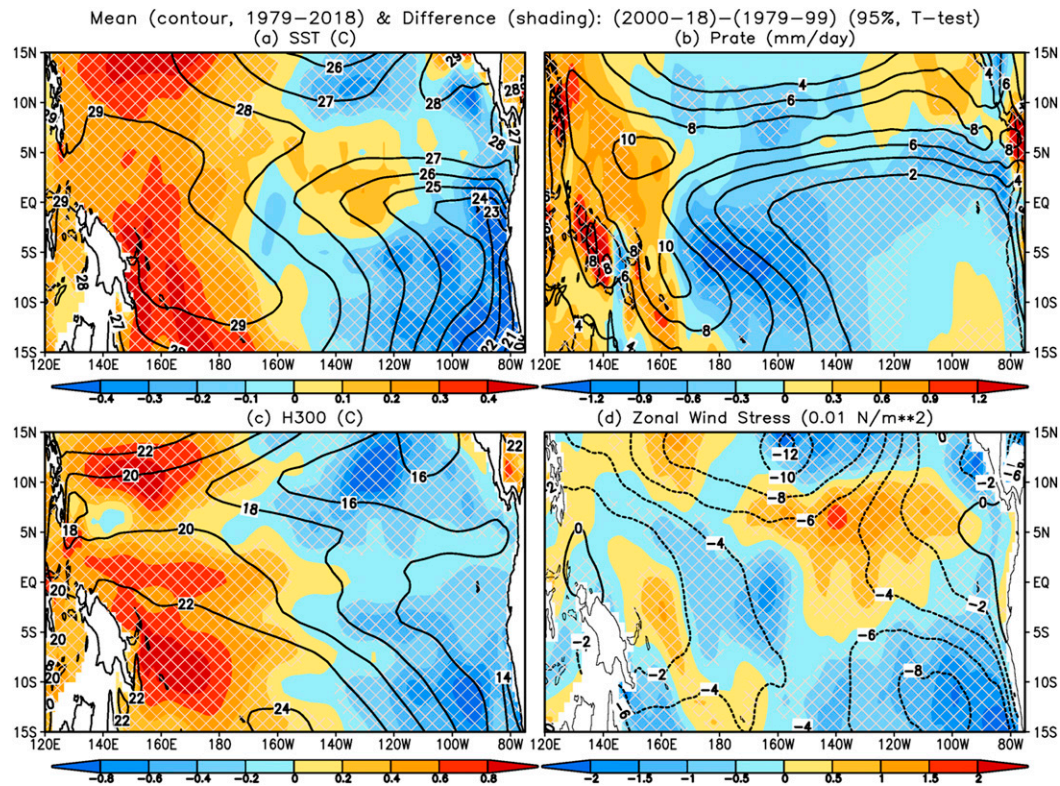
Mean (contour, 1979–2018) & Difference (shading): (2000–18)–(1979–99) (95%, T-test)

(a) SST (C)

15N
10N
5N
EQ
5S
10S
15S

120E 140E 160E 180 160W 140W 120W 100W 80W

26 27 28 29 28 29 28 27 27 26 25 24 23 28 29 28 27 29 29 28 27

-0.4 -0.3 -0.2 -0.1 0 0.1 0.2 0.3 0.4

(b) Prate (mm/day)

15N
10N
5N
EQ
5S
10S
15S

120E 140E 160E 180 160W 140W 120W 100W 80W

4 6 8 10 6 2 8 8 6 4 10 8 6 8 8 4

-1.2 -0.9 -0.6 -0.3 0 0.3 0.6 0.9 1.2

(c) H300 (C)

15N
10N
5N
EQ
5S
10S
15S

120E 140E 160E 180 160W 140W 120W 100W 80W

22 20 16 16 18 18 20 20 22 20 22 22 24 14 22

-0.8 -0.6 -0.4 -0.2 0 0.2 0.4 0.6 0.8

(d) Zonal Wind Stress (0.01 N/m**2)

15N
10N
5N
EQ
5S
10S
15S

120E 140E 160E 180 160W 140W 120W 100W 80W

-12 -10 -8 -6 -2 -6 0 0 -4 -4 -2 -6 -2 -8 -2 -4 -6 -4

-2 -1.5 -1 -0.5 0 0.5 1 1.5 2